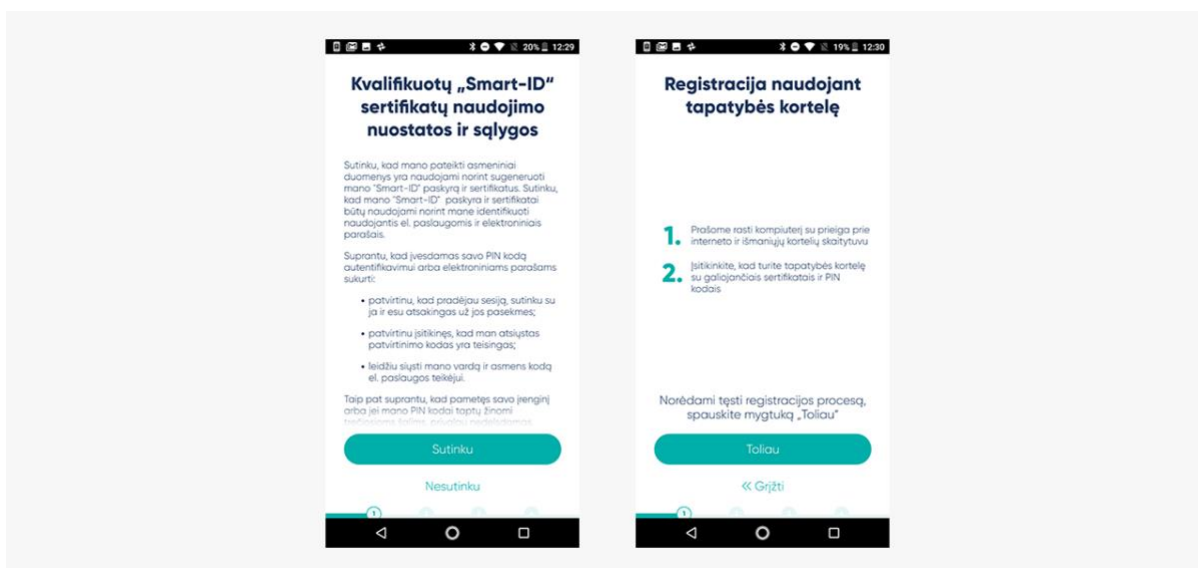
20% 12:29

Kvalifikuotų „Smart-ID“ sertifikatų naudojimo nuostatos ir sąlygos

Sutinku, kad mano pateikti asmeniniai duomenys yra naudojami norint sugeneruoti mano "Smart-ID" paskyrą ir sertifikatus. Sutinku, kad mano "Smart-ID" paskyra ir sertifikatai būtų naudojami norint mane identifikuoti naudojantis el. paslaugomis ir elektroniniais parašais.

Suprantu, kad įvesdamas savo PIN kodą autentifikavimui arba elektroniniams parašams sukurti:

• patvirtinu, kad pradėjau sesiją, sutinku su ja ir esu atsakingas už jos pasekmes;

• patvirtinu įsitikinęs, kad man atsiųstas patvirtinimo kodas yra teisingas;

• leidžiu siųsti mano vardą ir asmens kodą el. paslaugos teikėjui.

Taip pat suprantu, kad pametęs savo įrenginį arba jei mano PIN kodai taptų žinomi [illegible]

Sutinku

Nesutinku

19% 12:30

Registracija naudojant tapatybės kortelę

1. Prašome rasti kompiuterį su prieiga prie interneto ir išmaniųjų kortelių skaitytuvu

2. Įsitikinkite, kad turite tapatybės kortelę su galiojančiais sertifikatais ir PIN kodais

Norėdami tęsti registracijos procesą, spauskite mygtuką „Toliau“

Toliau

« Grįžti